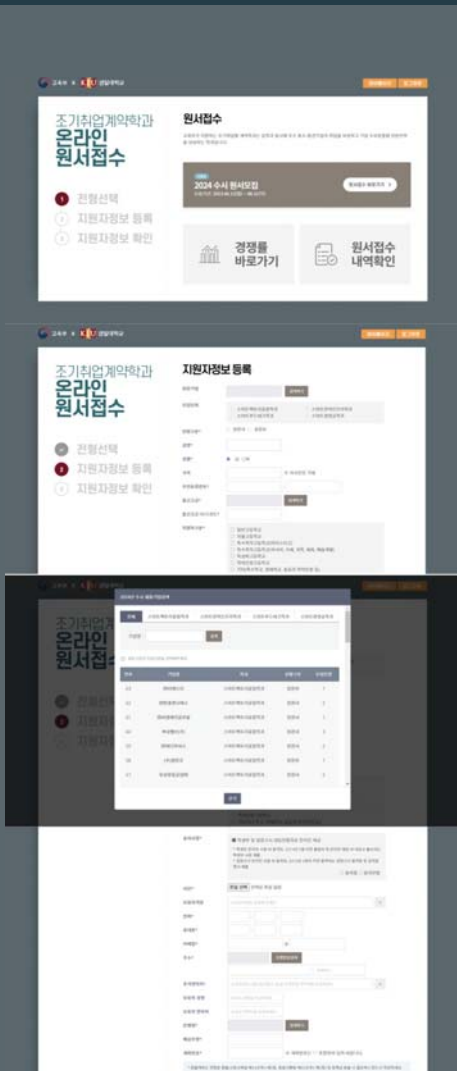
교육부 × 경일대학교

조기취업계약학과
온라인
원서접수

1 전형선택
2 지원자정보 등록
3 지원자정보 확인

원서접수

2024 수시 원서모집

경쟁률
바로가기

원서접수
내역확인

교육부 × 경일대학교

조기취업계약학과
온라인
원서접수

전형선택
지원자정보 등록
지원자정보 확인

지원자정보 등록

교육부 × 경일대학교

조기취업계약학과
온라인
원서접수

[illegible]

확인